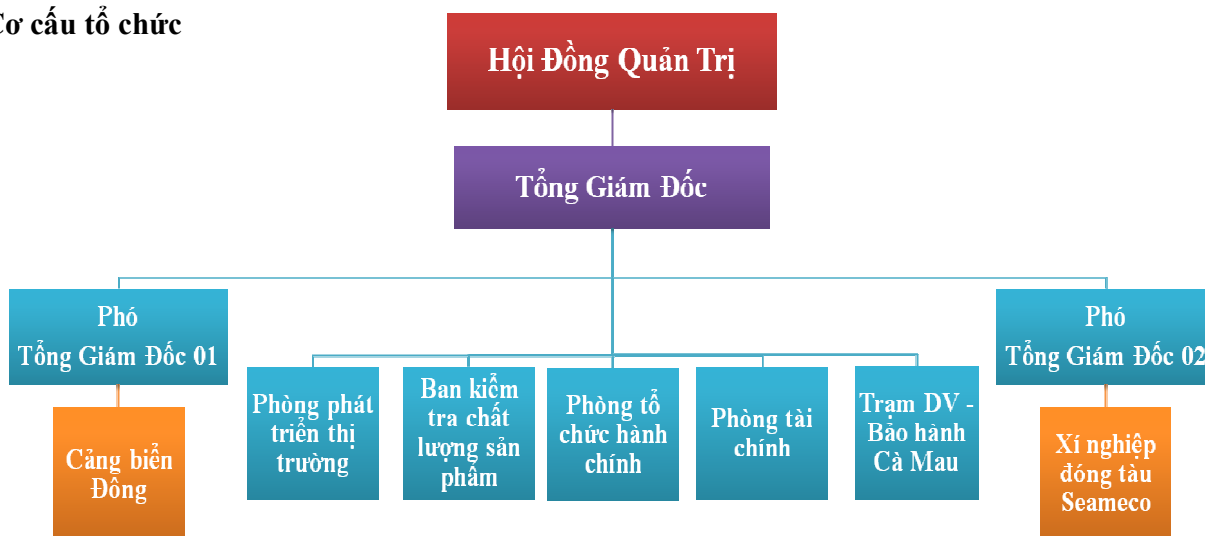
Cơ cấu tổ chức

Hội Đồng Quản Trị

Tổng Giám Đốc

Phó Tổng Giám Đốc 01

Cảng biển Đông

Phòng phát triển thị trường

Ban kiểm tra chất lượng sản phẩm

Phòng tổ chức hành chính

Phòng tài chính

Trạm DV - Bảo hành Cà Mau

Phó Tổng Giám Đốc 02

Xí nghiệp đóng tàu Seameco